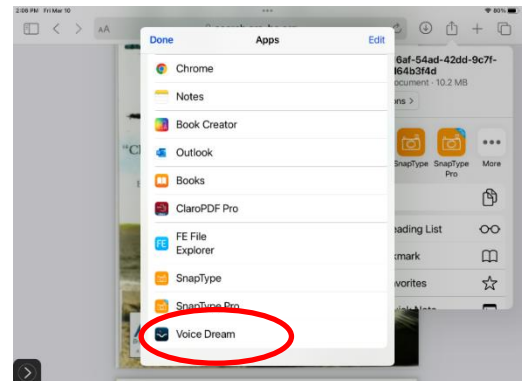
2:06 PM Fri Mar 10
80%
AA
Done
Apps
Edit
Chrome
Notes
Book Creator
Outlook
Books
ClaroPDF Pro
FE File Explorer
SnapType
SnapType Pro
Voice Dream
6af-54ad-42dd-9c7f-
164b3f4d
ocument · 10.2 MB
ons >
SnapType
SnapType Pro
More
eading List
kmark
vorites
"C